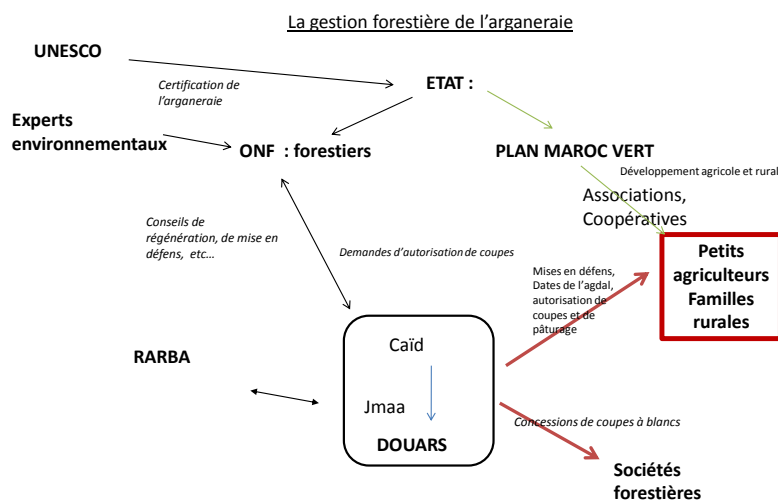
La gestion forestière de l'arganeraie

UNESCO

Certification de l'arganeraie

ETAT :

Experts environnementaux

ONF : forestiers

PLAN MAROC VERT

Développement agricole et rural

Associations, Coopératives

Conseils de régénération, de mise en défens, etc…

Demandes d'autorisation de coupes

Mises en défens, Dates de l'agdal, autorisation de coupes et de pâturage

Petits agriculteurs Familles rurales

RARBA

Caïd

Jmaa

DOUARS

Concessions de coupes à blancs

Sociétés forestières